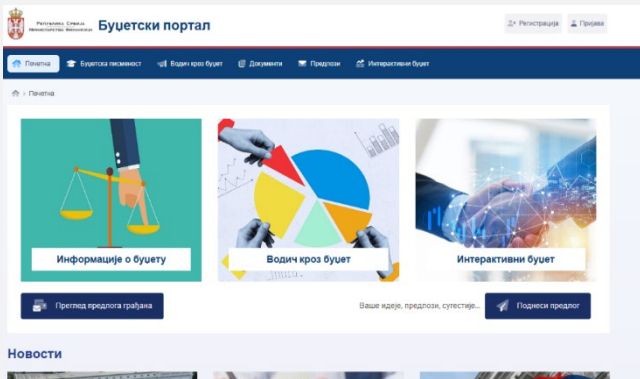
Република Србија
Министарство финансија

Буџетски портал

Регистрација Пријава

Почетна Буџетска писменост Водич кроз буџет Документи Предлози Интерактивни буџет

Почетна

Информације о буџету

Водич кроз буџет

Интерактивни буџет

Преглед предлога грађана

Ваше идеје, предлози, сугестије...

Поднеси предлог

Новости